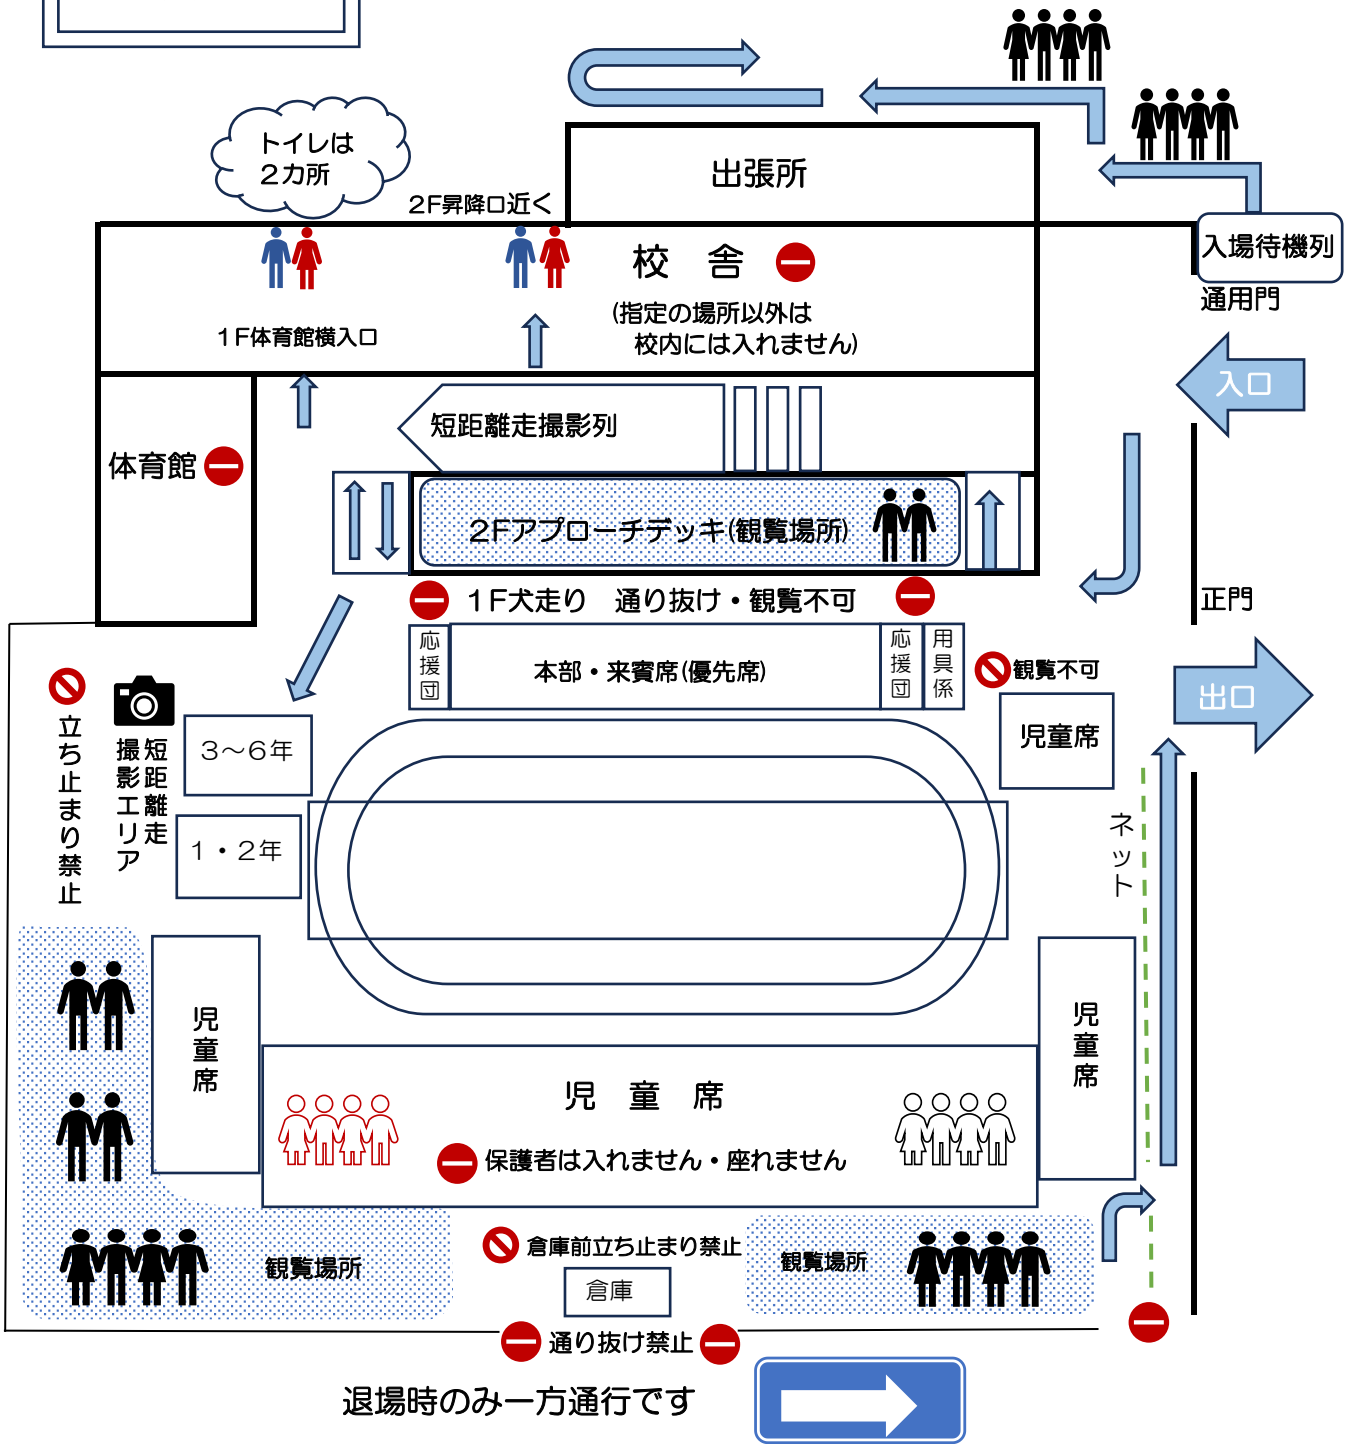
トイレは
２カ所

２F昇降口近く

出張所

入場待機列

通用門

校　舎

(指定の場所以外は
校内には入れません)

１F体育館横入口

入口

短距離走撮影列

体育館

２Fアプローチデッキ(観覧場所)

正門

１F犬走り　通り抜け・観覧不可

応援団

本部・来賓席(優先席)

応援団

用具係

観覧不可

出口

児童席

立ち止まり禁止

短距離走撮影エリア

３～６年

１・２年

ネット

児童席

児童席

児　童　席

保護者は入れません・座れません

観覧場所

倉庫前立ち止まり禁止

倉庫

観覧場所

通り抜け禁止

退場時のみ一方通行です